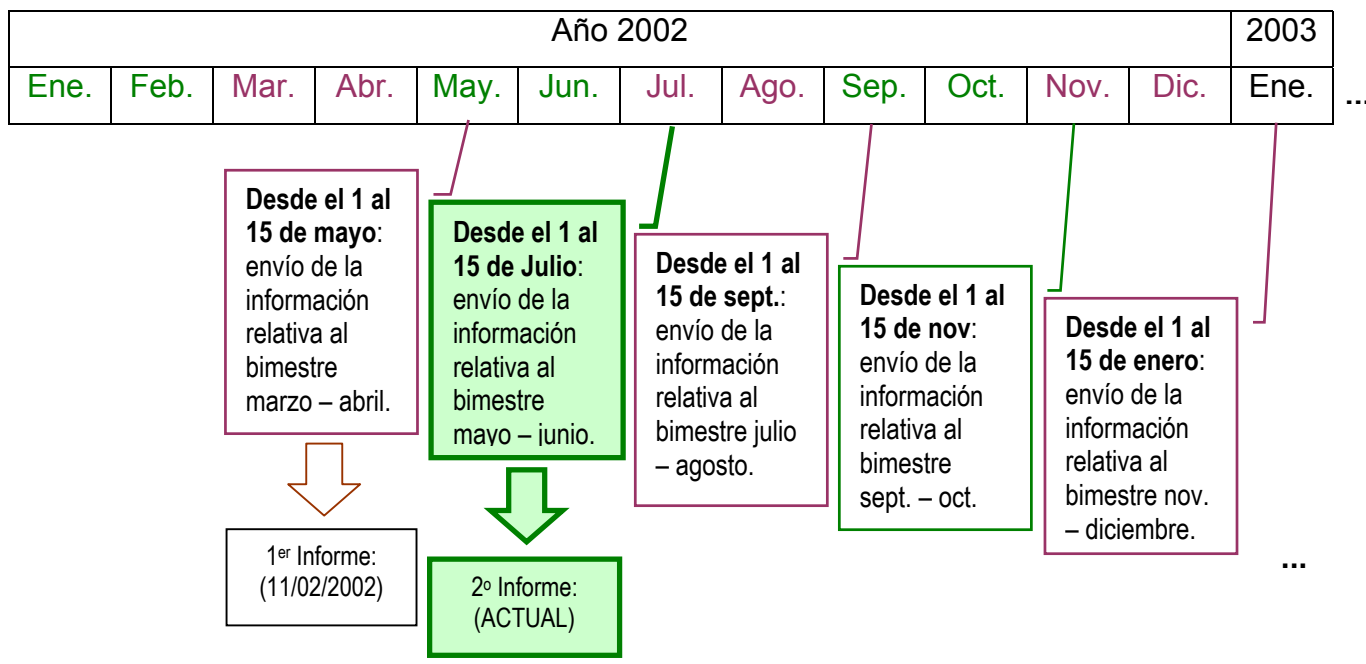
| Año 2002 | | | | | | | | | | | | 2003 |
|---|---|---|---|---|---|---|---|---|---|---|---|---|
| Ene. | Feb. | Mar. | Abr. | May. | Jun. | Jul. | Ago. | Sep. | Oct. | Nov. | Dic. | Ene. |

...

**Desde el 1 al 15 de mayo**: envío de la información relativa al bimestre marzo – abril.

$1^{er}$ Informe: (11/02/2002)

**Desde el 1 al 15 de Julio**: envío de la información relativa al bimestre mayo – junio.

$2^{o}$ Informe: (ACTUAL)

**Desde el 1 al 15 de sept.**: envío de la información relativa al bimestre julio – agosto.

**Desde el 1 al 15 de nov**: envío de la información relativa al bimestre sept. – oct.

**Desde el 1 al 15 de enero**: envío de la información relativa al bimestre nov. – diciembre.

...